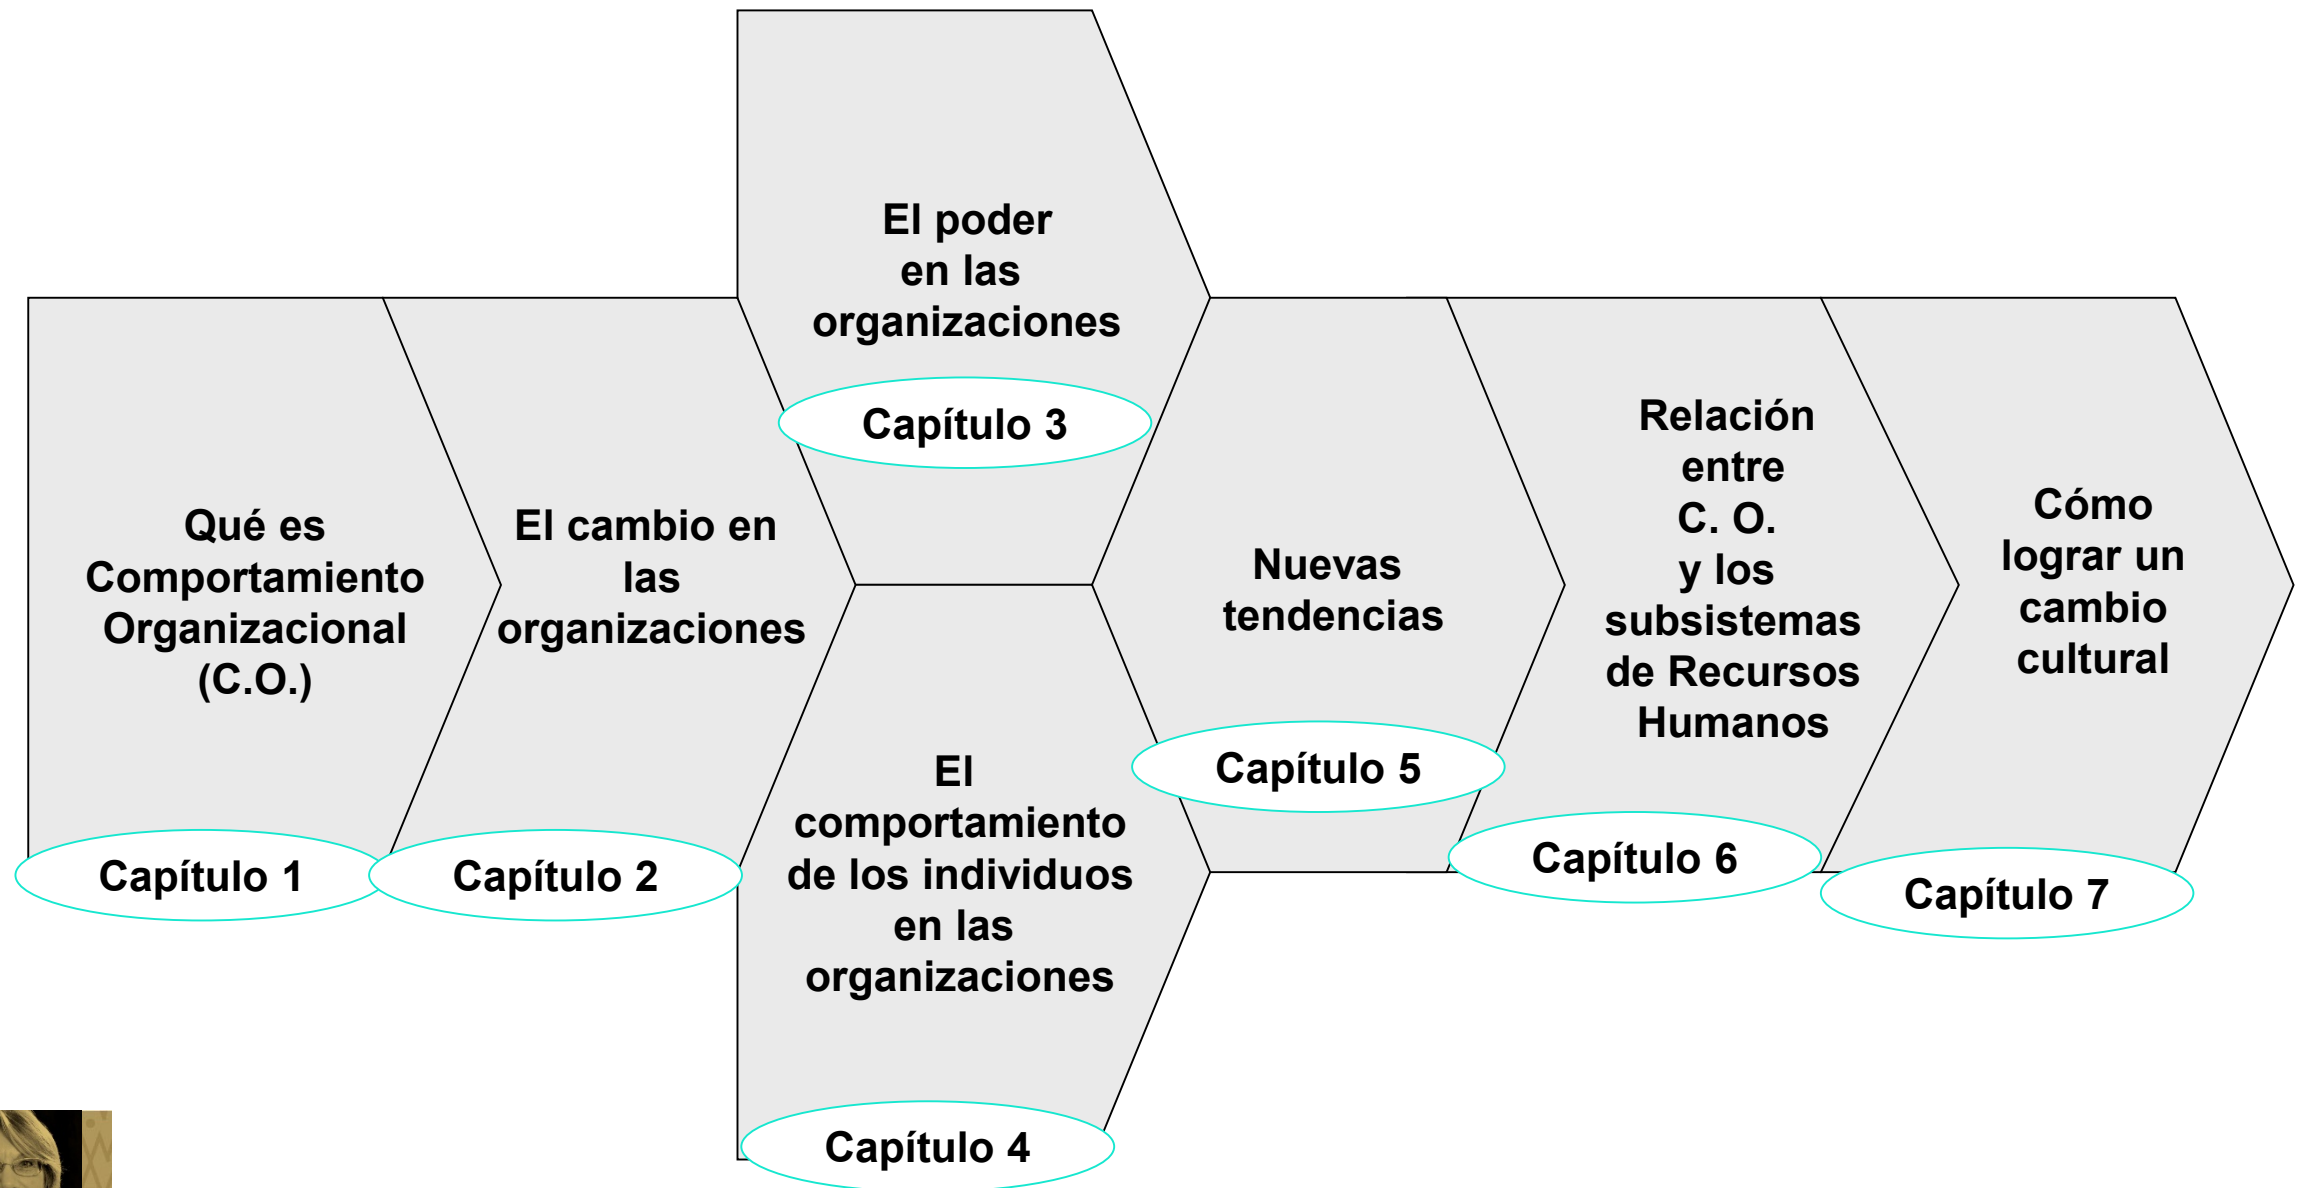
Qué es Comportamiento Organizacional (C.O.)

Capítulo 1

El cambio en las organizaciones

Capítulo 2

El poder en las organizaciones

Capítulo 3

El comportamiento de los individuos en las organizaciones

Capítulo 4

Nuevas tendencias

Capítulo 5

Relación entre C. O. y los subsistemas de Recursos Humanos

Capítulo 6

Cómo lograr un cambio cultural

Capítulo 7